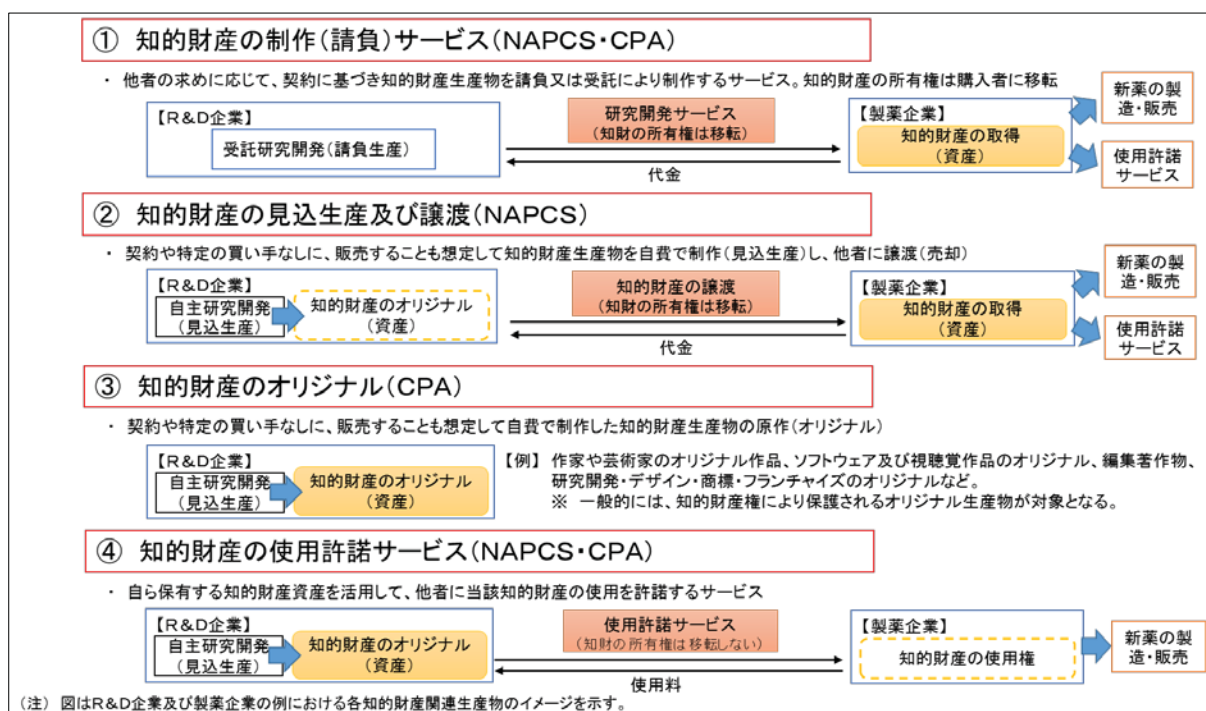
① 知的財産の制作(請負)サービス(NAPCS・CPA)

・ 他者の求めに応じて、契約に基づき知的財産生産物を請負又は受託により制作するサービス。知的財産の所有権は購入者に移転

【R&D企業】
受託研究開発(請負生産)

研究開発サービス
(知財の所有権は移転)

代金

【製薬企業】
知的財産の取得
(資産)

新薬の製造・販売

使用許諾サービス

② 知的財産の見込生産及び譲渡(NAPCS)

・ 契約や特定の買い手なしに、販売することも想定して知的財産生産物を自費で制作(見込生産)し、他者に譲渡(売却)

【R&D企業】
自主研究開発
(見込生産)
知的財産のオリジナル
(資産)

知的財産の譲渡
(知財の所有権は移転)

代金

【製薬企業】
知的財産の取得
(資産)

新薬の製造・販売

使用許諾サービス

③ 知的財産のオリジナル(CPA)

・ 契約や特定の買い手なしに、販売することも想定して自費で制作した知的財産生産物の原作(オリジナル)

【R&D企業】
自主研究開発
(見込生産)
知的財産のオリジナル
(資産)

【例】 作家や芸術家のオリジナル作品、ソフトウェア及び視聴覚作品のオリジナル、編集著作物、研究開発・デザイン・商標・フランチャイズのオリジナルなど。
※ 一般的には、知的財産権により保護されるオリジナル生産物が対象となる。

④ 知的財産の使用許諾サービス(NAPCS・CPA)

・ 自ら保有する知的財産資産を活用して、他者に当該知的財産の使用を許諾するサービス

【R&D企業】
自主研究開発
(見込生産)
知的財産のオリジナル
(資産)

使用許諾サービス
(知財の所有権は移転しない)

使用料

【製薬企業】
知的財産の使用権

新薬の製造・販売

(注) 図はR&D企業及び製薬企業の例における各知的財産関連生産物のイメージを示す。